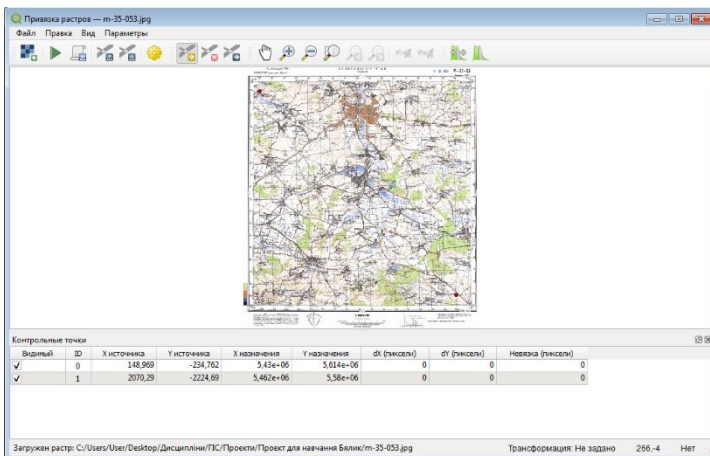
Привязка растров — m-35-053.jpg

Файл Правка Вид Параметры

Контрольные точки

| Видимый | ID | X источника | Y источника | X назначения | Y назначения | dX (пиксели) | dY (пиксели) | Невязка (пиксели) |
|---|---|---|---|---|---|---|---|---|
| ✓ | 0 | 148,969 | -234,762 | 5,43e+06 | 5,614e+06 | 0 | 0 | 0 |
| ✓ | 1 | 2070,29 | -2224,69 | 5,462e+06 | 5,58e+06 | 0 | 0 | 0 |

Загружен растр: C:/Users/User/Desktop/Дисципліни/ГІС/Проекти/Проект для навчання Бялик/m-35-053.jpg Трансформация: Не задано 266,-4 Нет